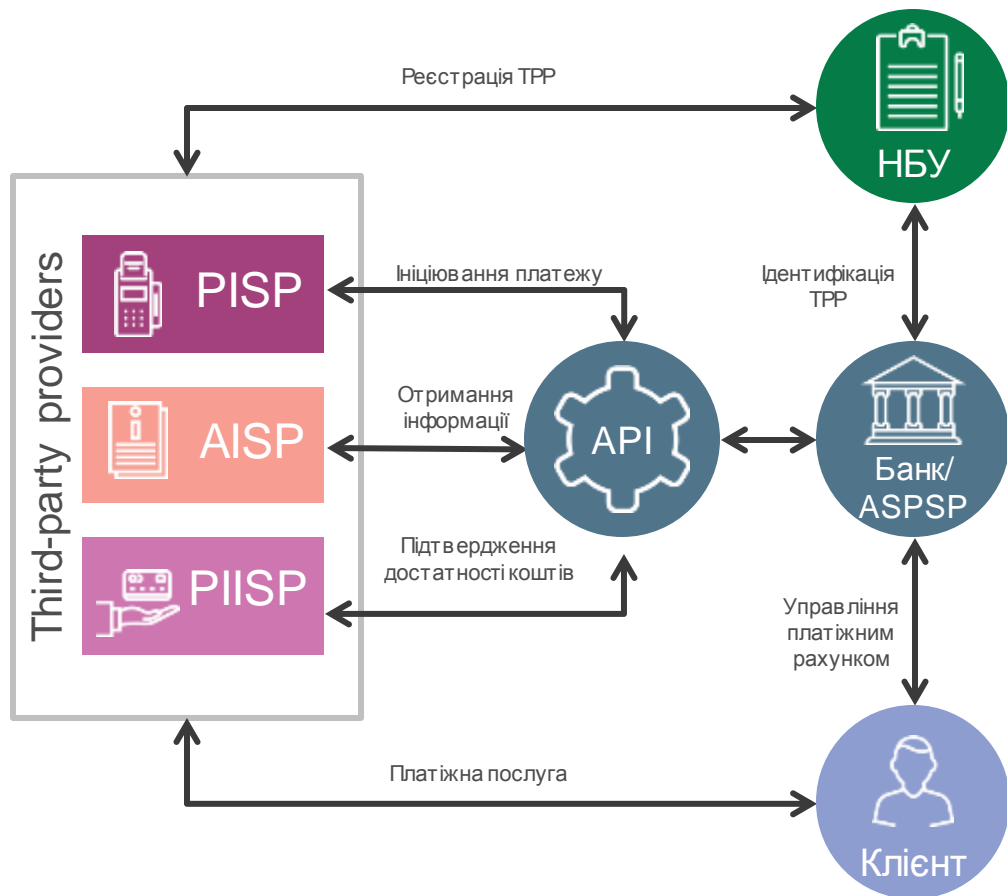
Реєстрація TPP

НБУ

Third-party providers

PISP

Ініціювання платежу

Ідентифікація TPP

AISP

Отримання інформації

API

Банк/ ASPSP

PIISP

Підтвердження достатності коштів

Управління платіжним рахунком

Платіжна послуга

Клієнт